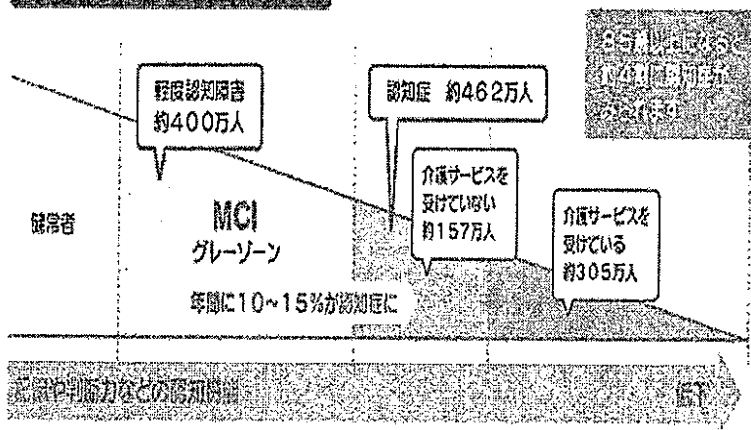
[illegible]

軽度認知障害
約400万人

認知症　約462万人

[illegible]

健常者

MCI
グレーゾーン

介護サービスを受けていない
約157万人

介護サービスを受けている
約305万人

年間に10~15%が認知症に

記憶や判断力などの認知機能 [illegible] 低下